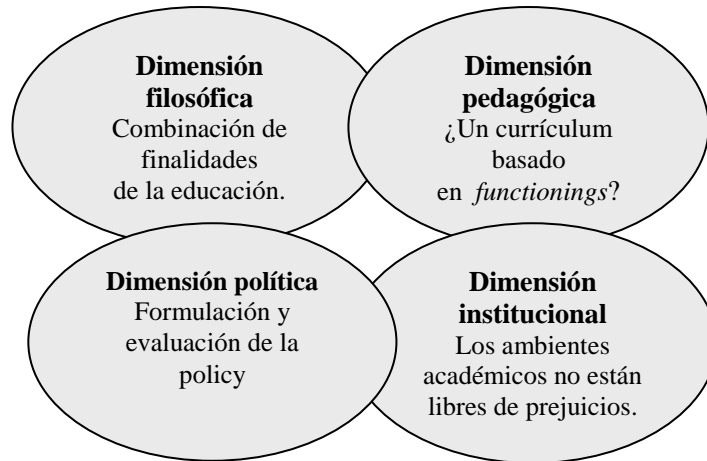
**Dimensión filosófica**
Combinación de finalidades de la educación.

**Dimensión pedagógica**
¿Un currículum basado en *functionings*?

**Dimensión política**
Formulación y evaluación de la policy

**Dimensión institucional**
Los ambientes académicos no están libres de prejuicios.